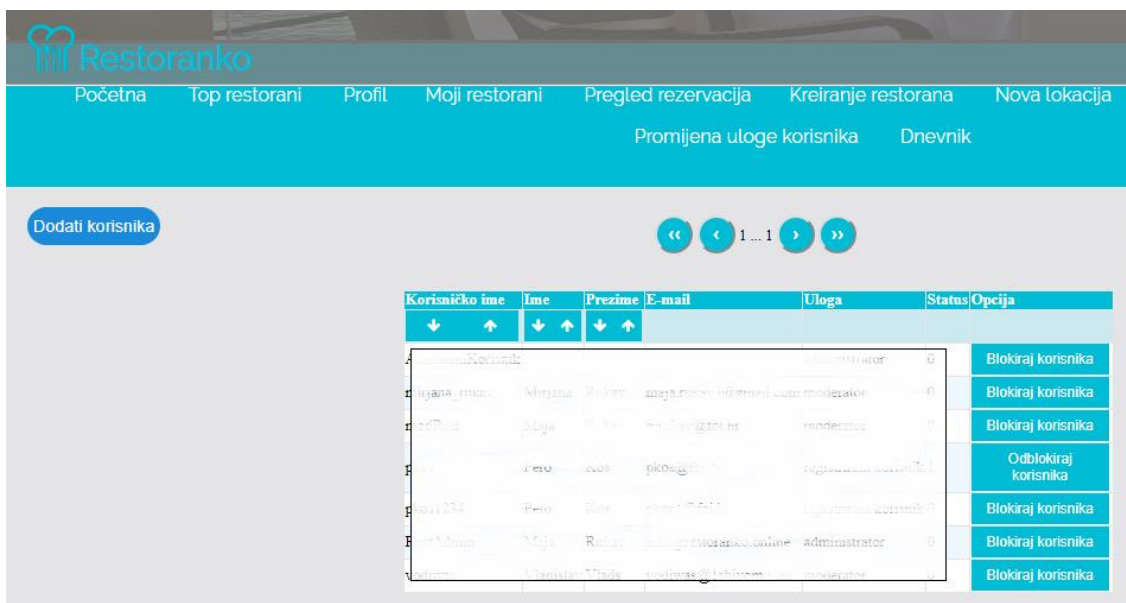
Restoranko

Početna Top restorani Profil Moji restorani Pregled rezervacija Kreiranje restorana Nova lokacija Promijena uloge korisnika Dnevnik

Dodati korisnika

‹‹ ‹ 1 ... 1 › ››

| Korisničko ime | Ime | Prezime | E-mail | Uloga | Status | Opcija |
|---|---|---|---|---|---|---|
| ↓ ↑ | ↓ ↑ | ↓ ↑ | | | | |
| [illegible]Korisnik | | | | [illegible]strator | 0 | Blokiraj korisnika |
| m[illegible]jana_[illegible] | Marjana | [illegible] | maja.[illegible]@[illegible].com | moderator | 0 | Blokiraj korisnika |
| m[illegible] | Maja | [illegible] | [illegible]@foi.hr | moderator | 0 | Blokiraj korisnika |
| p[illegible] | Pero | Kos | pkos@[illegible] | registrirani korisnik | 1 | Odblokiraj korisnika |
| p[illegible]1234 | Pero | Kos | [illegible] | registrirani korisnik | 0 | Blokiraj korisnika |
| R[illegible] | Maja | R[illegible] | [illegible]@restoranko.online | administrator | 0 | Blokiraj korisnika |
| v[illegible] | Vladislav | Vlada | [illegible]@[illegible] | moderator | 0 | Blokiraj korisnika |